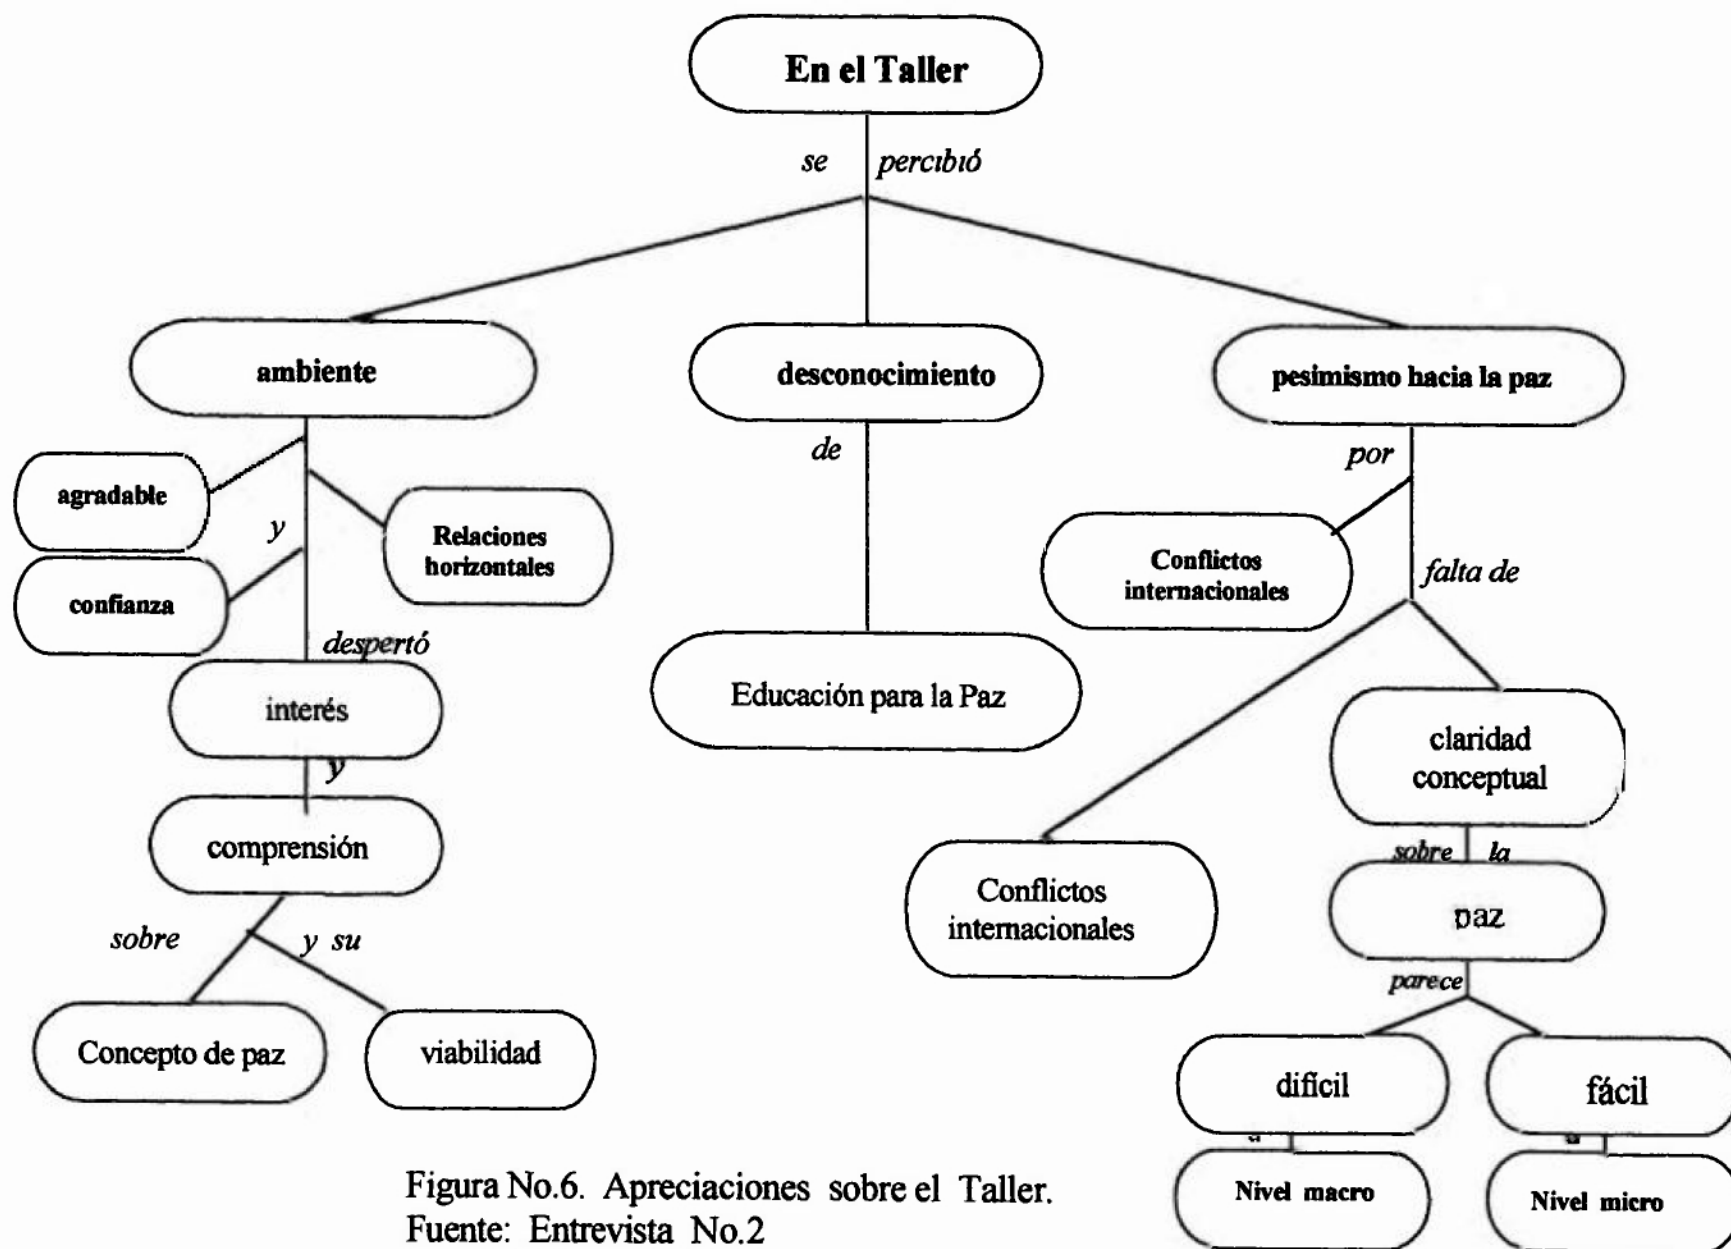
En el Taller

se percibió

ambiente

desconocimiento

pesimismo hacia la paz

agradable

y

confianza

Relaciones horizontales

despertó

interés

y

comprensión

sobre

y su

Concepto de paz

viabilidad

de

Educación para la Paz

por

Conflictos internacionales

falta de

claridad conceptual

sobre la

paz

parece

Conflictos internacionales

dificil

fácil

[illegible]

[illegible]

Nivel macro

Nivel micro

Figura No.6. Apreciaciones sobre el Taller.
Fuente: Entrevista No.2